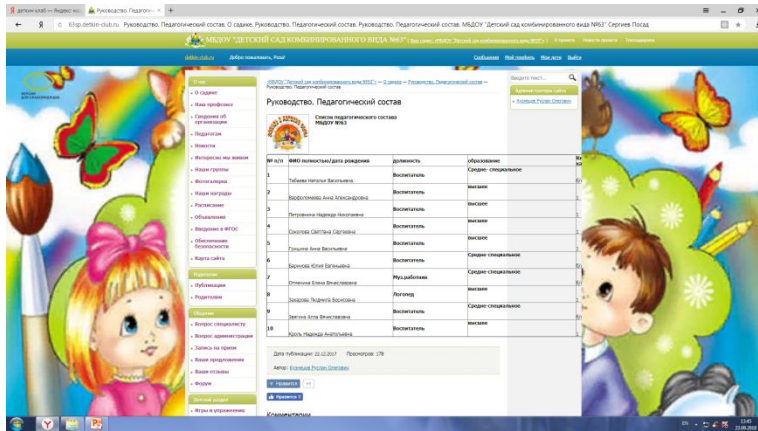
detsad-klub — Яндекс.ко... | Руководство. Педагогически... × | +

← Я 63sp.detkin-club.ru Руководство. Педагогический состав. О садике. Руководство. Педагогический состав. Руководство. Педагогический состав. МБДОУ "Детский сад комбинированного вида №63" Сергиев Посад

МБДОУ "ДЕТСКИЙ САД КОМБИНИРОВАННОГО ВИДА №63"

detkin-club.ru Добро пожаловать, Гость! Сообщения Мой профиль Мои заказы Выйти

О садике
О садике
Наш профсоюз
Сведения об организации
Педагогам
Новости
Интересно мы живем
Наши группы
Фотогалерея
Наши награды
Расписание
Объявления
Введение в ФГОС
Обеспечение безопасности
Карта сайта

Родителям
Публикации
Родителям

Общение
Вопрос специалисту
Вопрос администрации
Запись на прием
Ваши предложения
Ваши отзывы
Форум

Детский садик
Игры и упражнения

МБДОУ "Детский сад комбинированного вида №63" » О садике » Руководство. Педагогический состав » Руководство. Педагогический состав

Руководство. Педагогический состав

Список педагогического состава МБДОУ №63

| № п/п | ФИО полностью/ дата рождения | должность | образование | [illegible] |
|---|---|---|---|---|
| 1 | Табаева Наталья Васильевна | Воспитатель | Средне-специальное | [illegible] |
| 2 | Варфоломеева Анна Александровна | Воспитатель | высшее | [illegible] |
| 3 | Петровичева Надежда Николаевна | Воспитатель | высшее | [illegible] |
| 4 | Соколова Светлана Сергеевна | Воспитатель | высшее | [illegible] |
| 5 | Голышева Анна Васильевна | Воспитатель | высшее | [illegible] |
| 6 | Баринова Юлия Евгеньевна | Воспитатель | Средне-специальное | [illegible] |
| 7 | Откучина Елена Вячеславовна | Муз.работник | Средне-специальное | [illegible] |
| 8 | Захарова Людмила Борисовна | Логопед | высшее | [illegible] |
| 9 | Звягина Алла Вячеславовна | Воспитатель | Средне-специальное | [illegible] |
| 10 | Кроль Надежда Анатольевна | Воспитатель | высшее | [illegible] |

Дата публикации: 22.12.2017 Просмотров: 178

Автор: Кузнецов Руслан Олегович

Нравится

Комментарии

Введите текст... 

Администраторы сайта
Кузнецов Руслан Олегович

13:45
23.06.2018